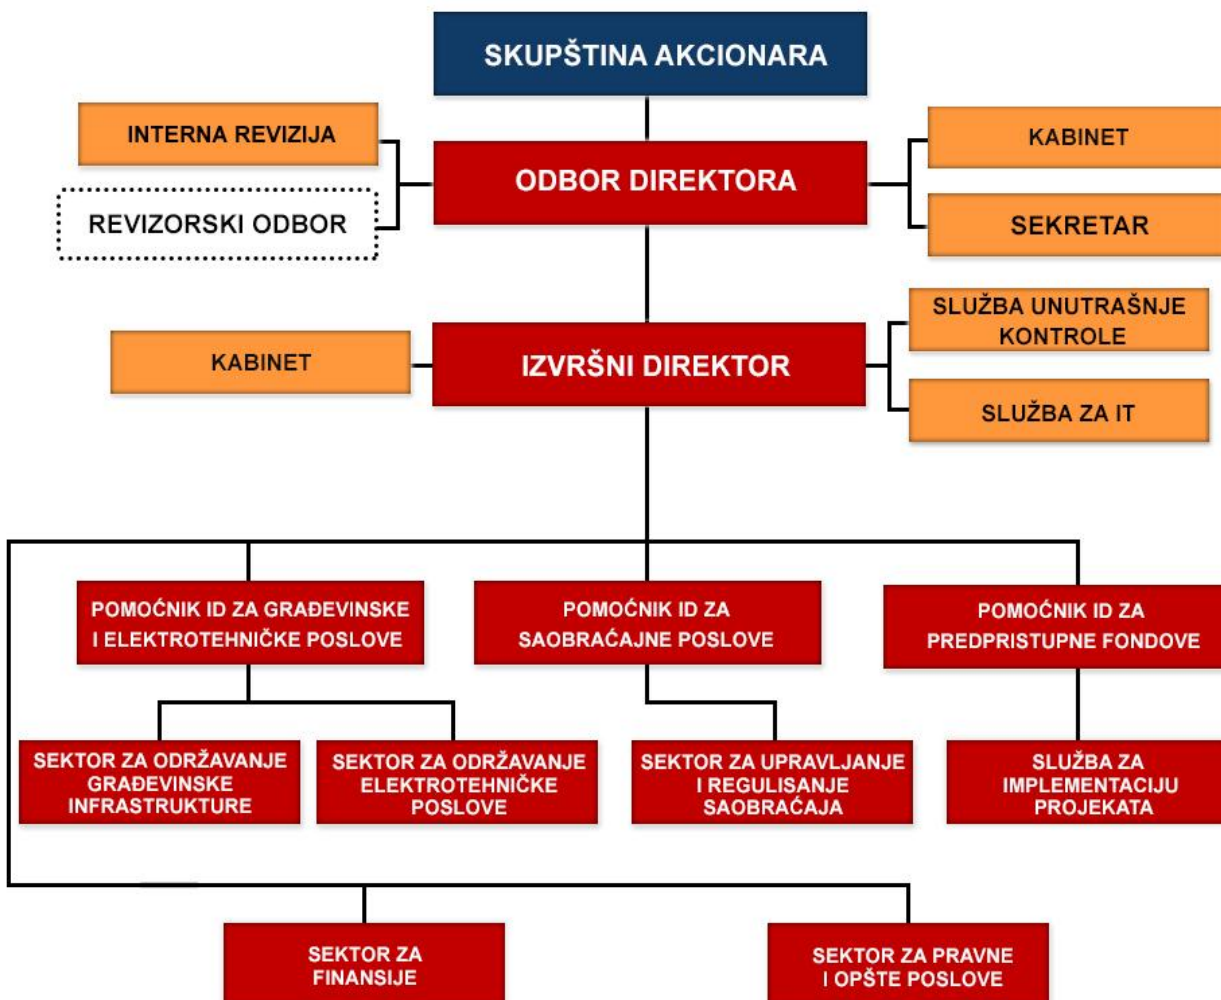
SKUPŠTINA AKCIONARA

INTERNA REVIZIJA

REVIZORSKI ODBOR

ODBOR DIREKTORA

KABINET

SEKRETAR

KABINET

IZVRŠNI DIREKTOR

SLUŽBA UNUTRAŠNJE KONTROLE

SLUŽBA ZA IT

POMOĆNIK ID ZA GRAĐEVINSKE I ELEKTROTEHNIČKE POSLOVE

POMOĆNIK ID ZA SAOBRAĆAJNE POSLOVE

POMOĆNIK ID ZA PREDPRISTUPNE FONDOVE

SEKTOR ZA ODRŽAVANJE GRAĐEVINSKE INFRASTRUKTURE

SEKTOR ZA ODRŽAVANJE ELEKTROTEHNIČKE POSLOVE

SEKTOR ZA UPRAVLJANJE I REGULISANJE SAOBRAĆAJA

SLUŽBA ZA IMPLEMENTACIJU PROJEKATA

SEKTOR ZA FINANSIJE

SEKTOR ZA PRAVNE I OPŠTE POSLOVE